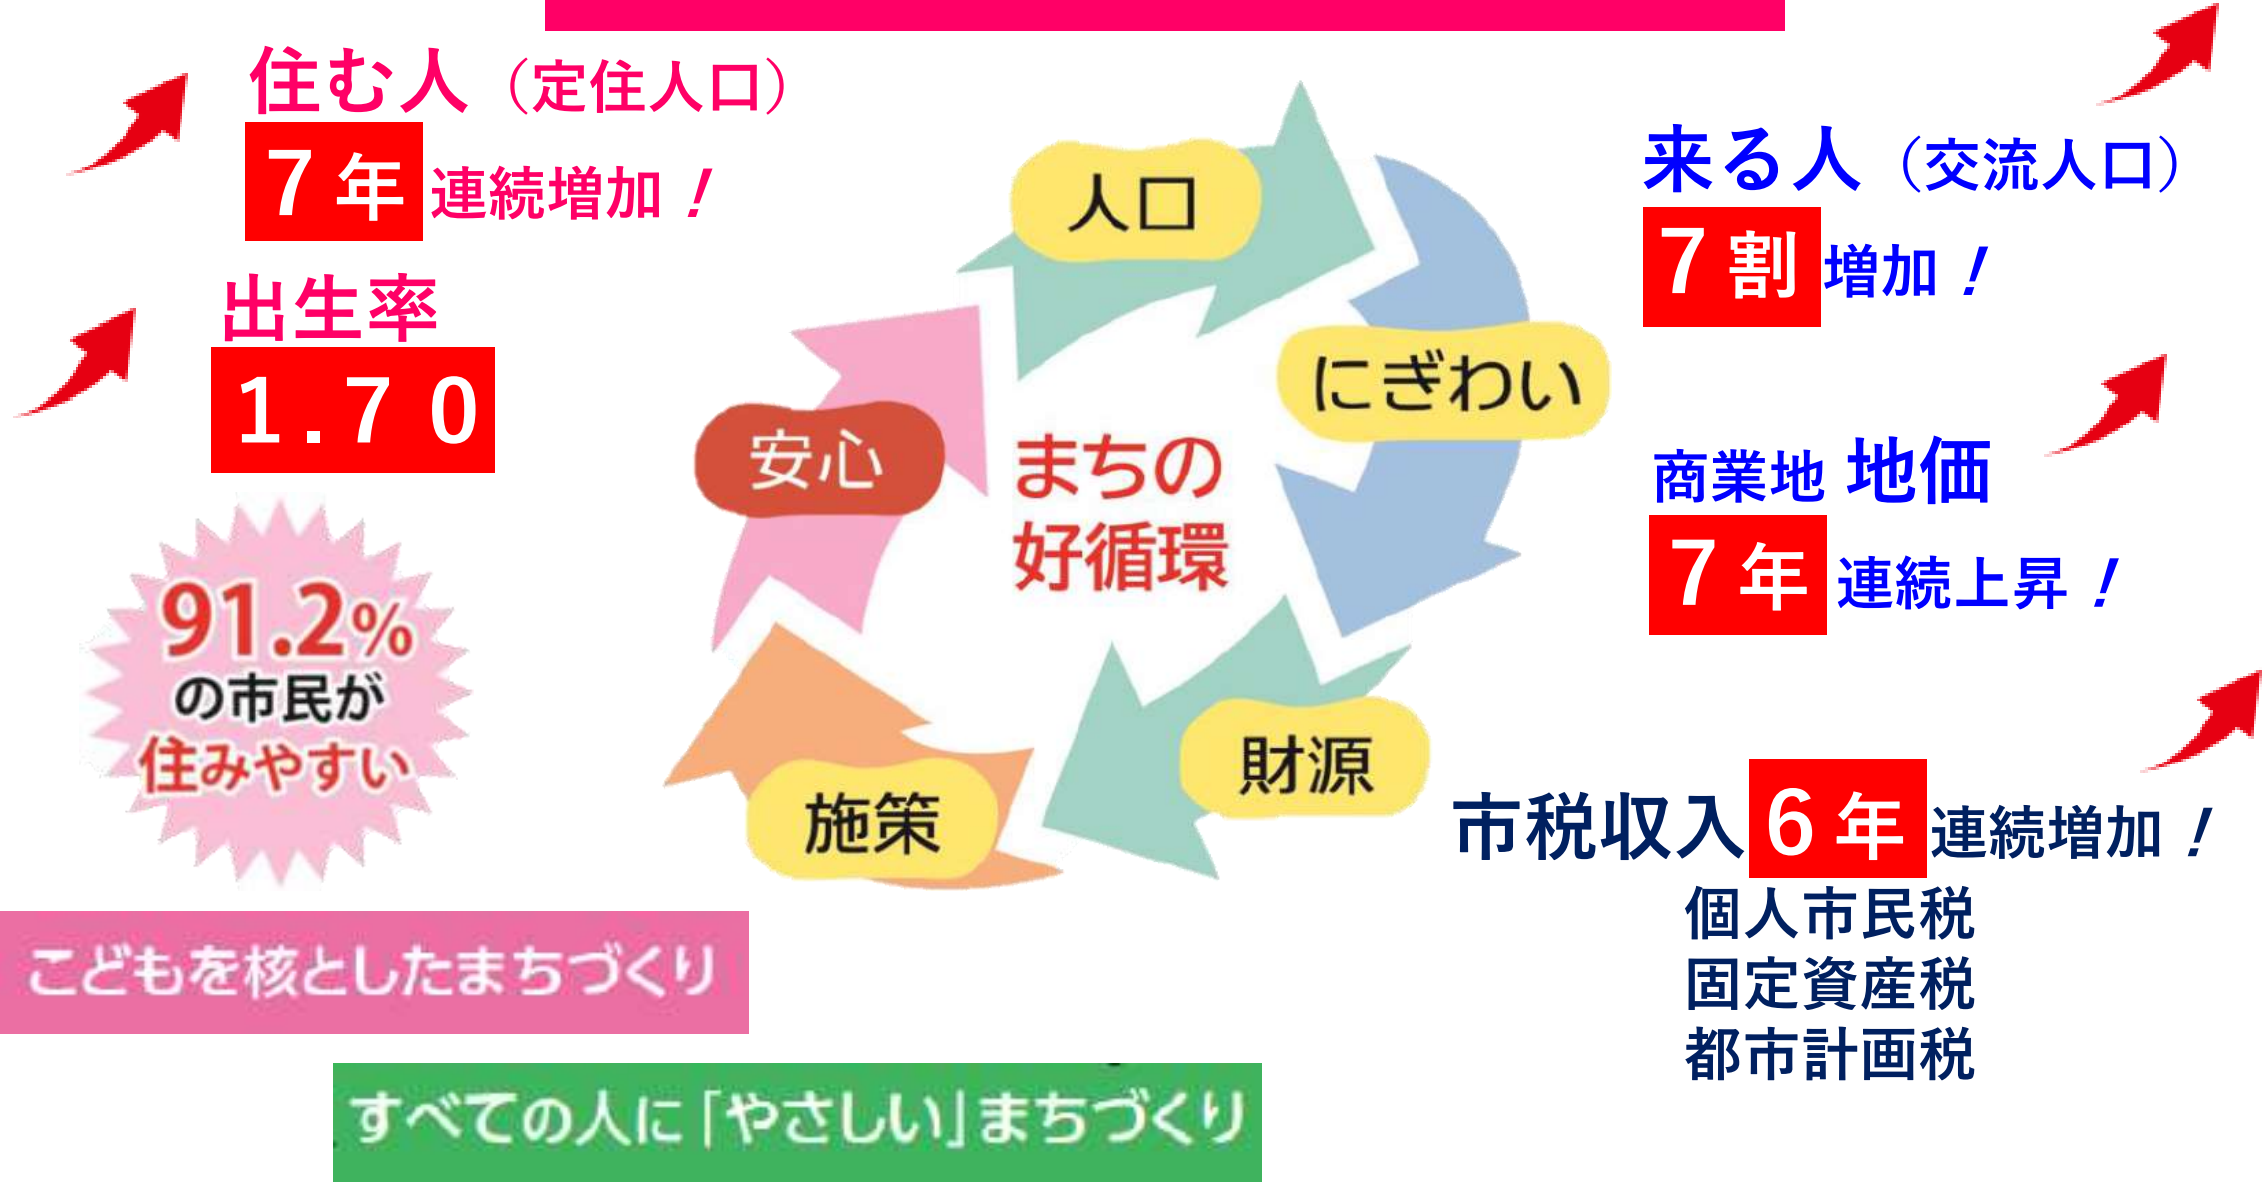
住む人（定住人口）
７年 連続増加！

出生率
１.７０

91.2%
の市民が
住みやすい

人口
にぎわい
財源
施策
安心
まちの
好循環

来る人（交流人口）
７割 増加！

商業地 地価
７年 連続上昇！

市税収入 ６年 連続増加！
個人市民税
固定資産税
都市計画税

こどもを核としたまちづくり

すべての人に「やさしい」まちづくり